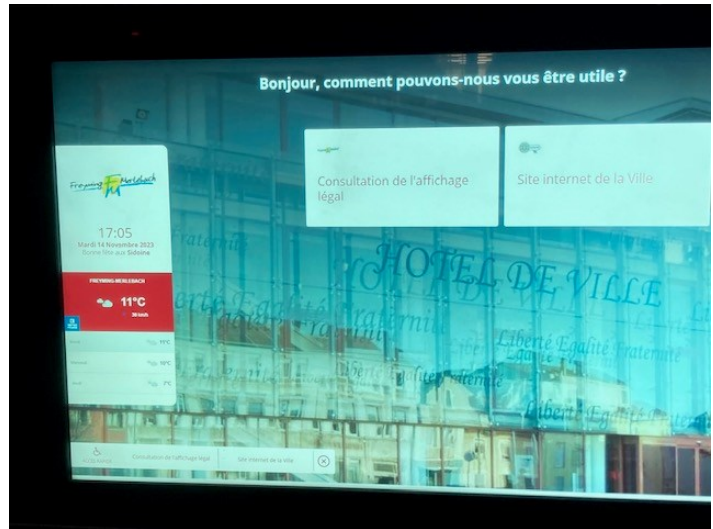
Bonjour, comment pouvons-nous vous être utile ?

Freyming Merlebach

17:05
Mardi 14 Novembre 2023
Bonne fête aux Sidoine

FREYMING-MERLEBACH
11°C
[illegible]

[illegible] 11°C
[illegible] 10°C
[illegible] 7°C

Consultation de l'affichage légal

Site internet de la Ville

HOTEL DE VILLE

Liberté Egalité Fraternité

Liberté Egalité Fraternité

Liberté Egalité Fraternité

Liberté Egalité Fraternité

Liberté Egalité

Fraternité

Accessibilité

Consultation de l'affichage légal

Site internet de la Ville